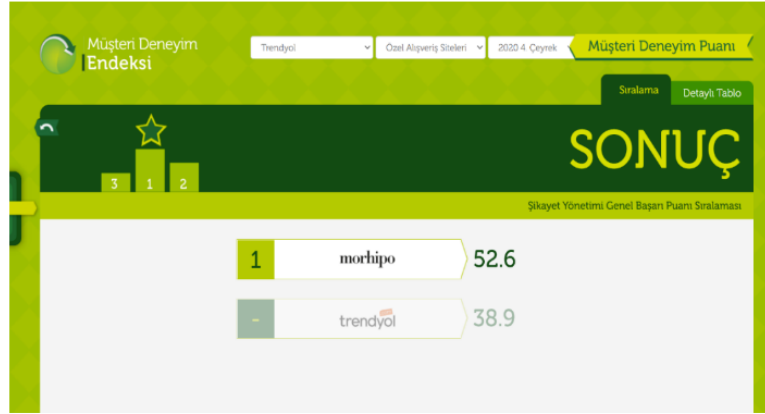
Müşteri Deneyim Endeksi

Trendyol

Özel Alışveriş Siteleri

2020 4. Çeyrek

Müşteri Deneyim Puanı

Sıralama

Detaylı Tablo

3 1 2

SONUÇ

Şikayet Yönetimi Genel Başarı Puanı Sıralaması

1 morhipo 52.6

- trendyol 38.9